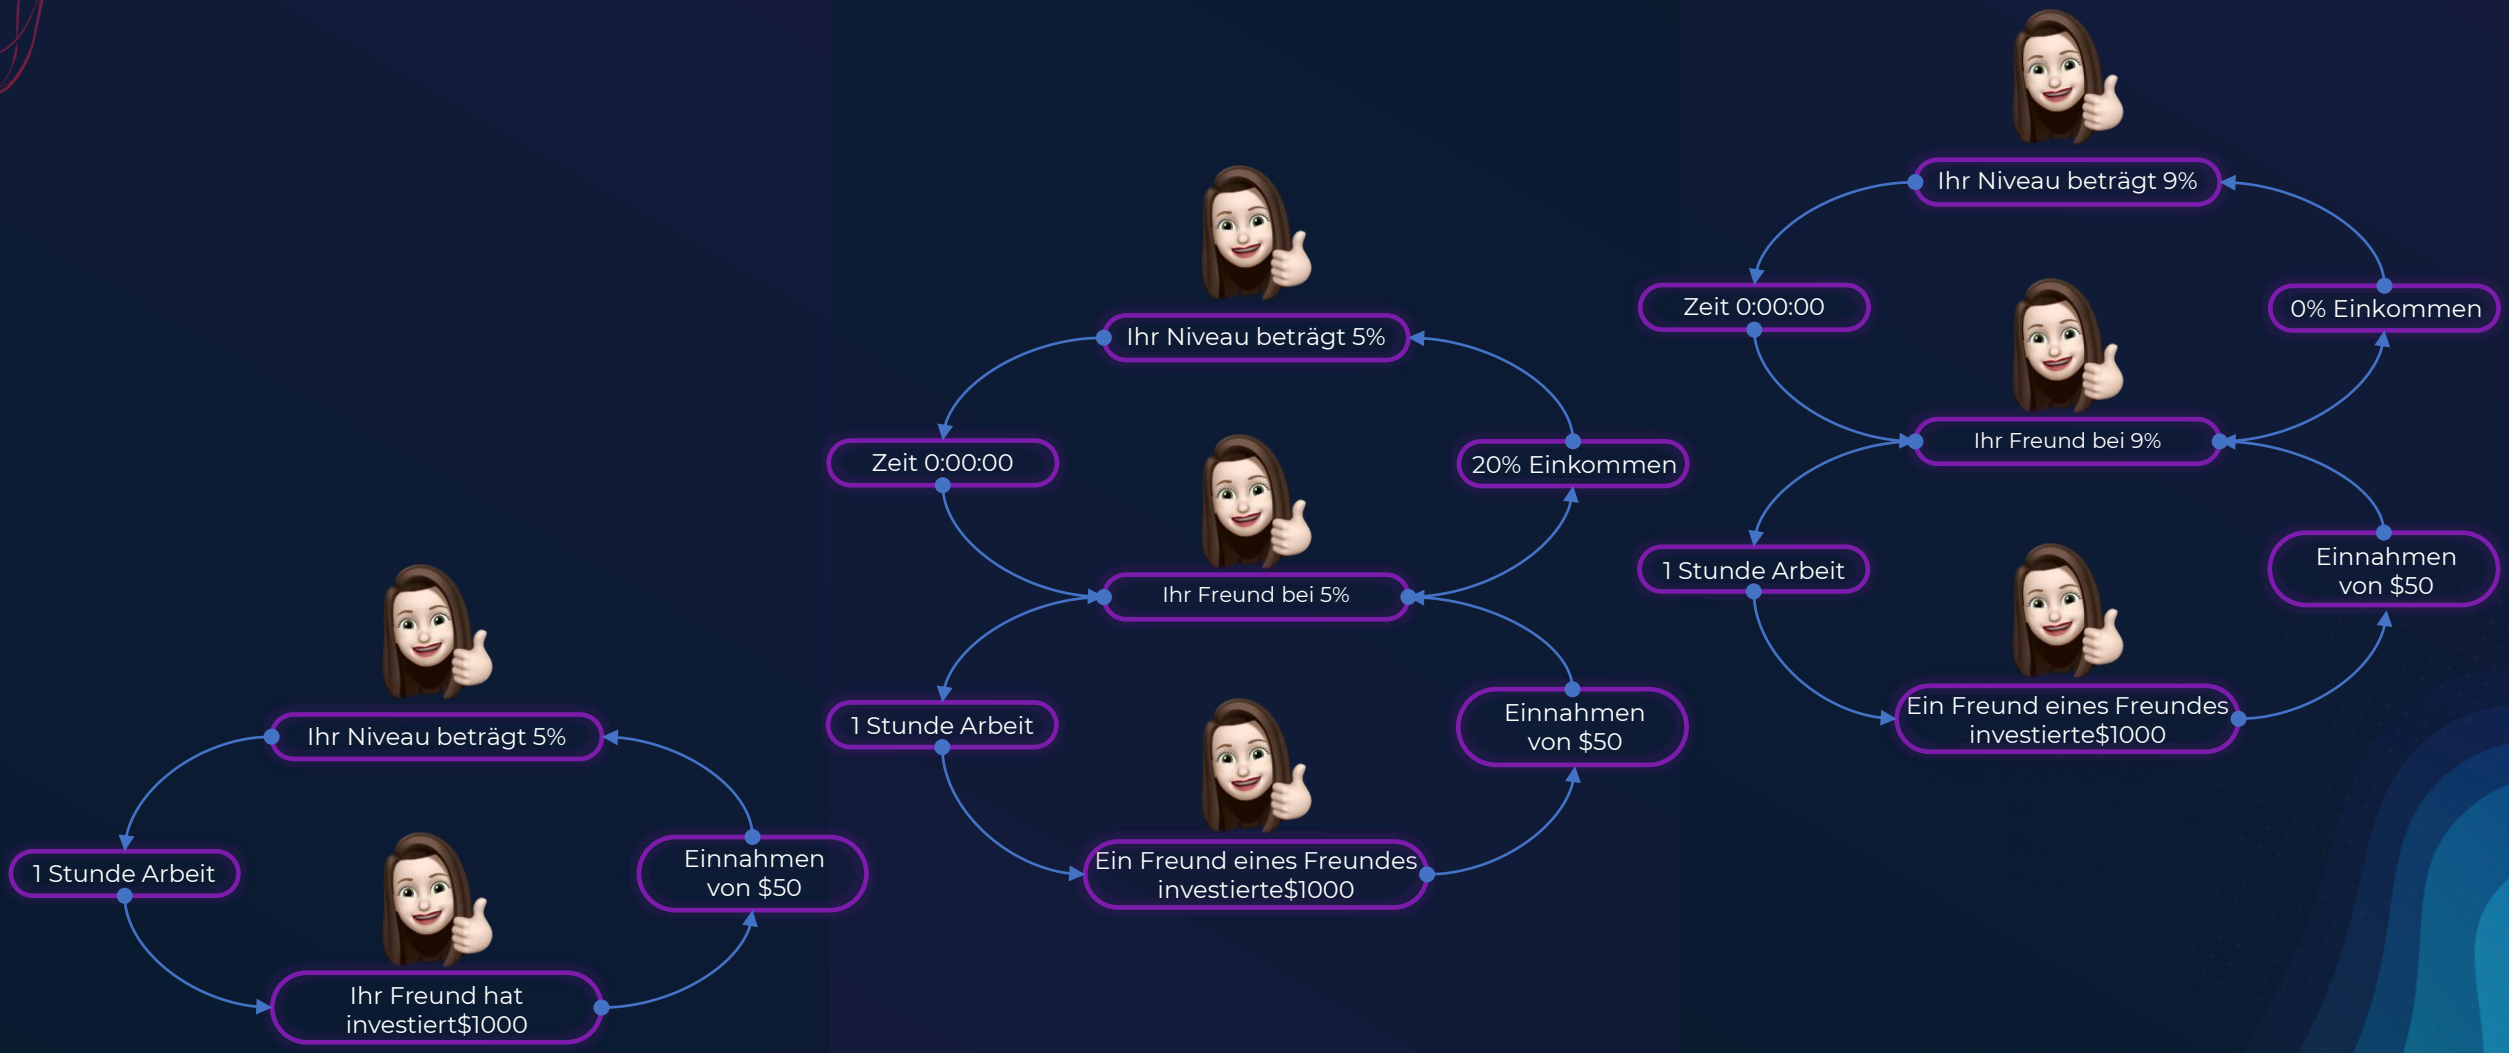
Ihr Niveau beträgt 9%

Zeit 0:00:00

0% Einkommen

Ihr Freund bei 9%

1 Stunde Arbeit

Einnahmen von $50

Ein Freund eines Freundes investierte$1000

Ihr Niveau beträgt 5%

Zeit 0:00:00

20% Einkommen

Ihr Freund bei 5%

1 Stunde Arbeit

Einnahmen von $50

Ein Freund eines Freundes investierte$1000

Ihr Niveau beträgt 5%

1 Stunde Arbeit

Einnahmen von $50

Ihr Freund hat investiert$1000